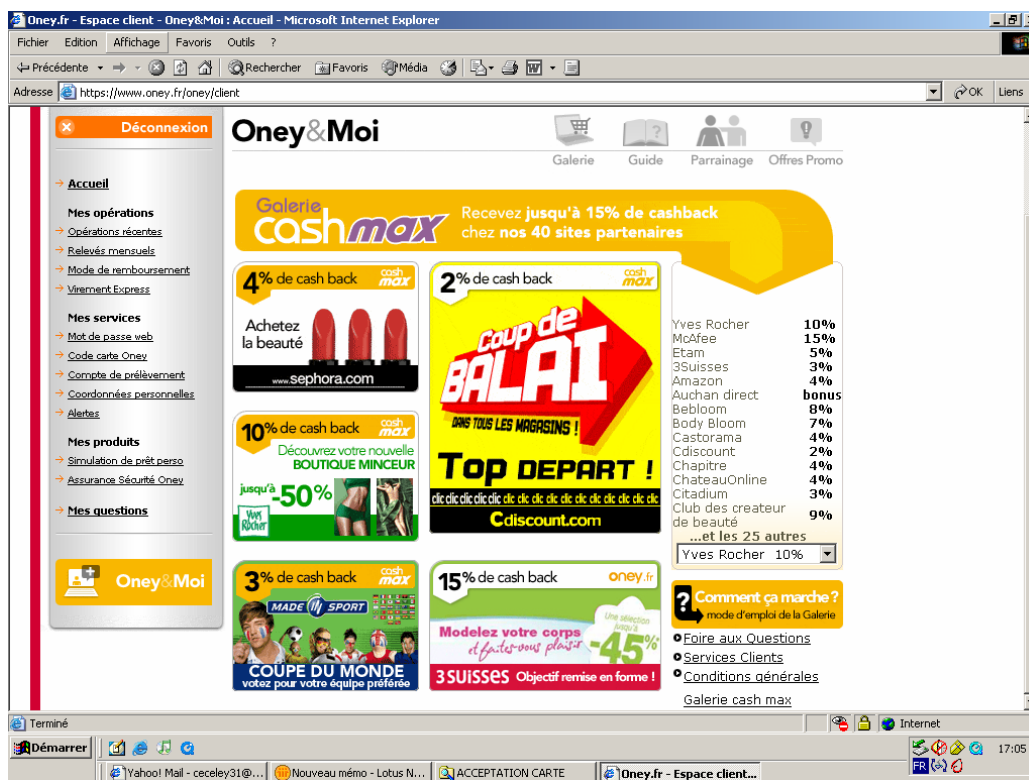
Oney.fr - Espace client - Oney&Moi : Accueil - Microsoft Internet Explorer

Fichier Edition Affichage Favoris Outils ?

Précédente Rechercher Favoris Média

Adresse https://www.oney.fr/oney/client

OK Liens

Déconnexion

Oney&Moi

Galerie Guide Parrainage Offres Promo

Accueil

Mes opérations
Opérations récentes
Relevés mensuels
Mode de remboursement
Virement Express

Mes services
Mot de passe web
Code carte Oney
Compte de prélèvement
Coordonnées personnelles
Alertes

Mes produits
Simulation de prêt perso
Assurance Sécurité Oney

Mes questions

Oney&Moi

Galerie cashmax

Recevez jusqu'à 15% de cashback chez nos 40 sites partenaires

4% de cash back cash max
Achetez la beauté
www.sephora.com

2% de cash back cash max
Coup de BALAI
DANS TOUS LES MAGASINS !
Top DEPART !
clic clic clic clic clic clic clic clic clic clic clic clic clic clic clic clic clic clic clic
Cdiscount.com

10% de cash back cash max
Découvrez votre nouvelle BOUTIQUE MINCEUR
jusqu'à -50%
Yves Rocher

3% de cash back cash max
MADE IN SPORT
COUPE DU MONDE
votez pour votre équipe préférée

15% de cash back oney.fr
Modelez votre corps et faites-vous plaisir
Une sélection jusqu'à -45%
3SUISSES Objectif remise en forme !

| | |
|---|---|
| Yves Rocher | 10% |
| McAfee | 15% |
| Etam | 5% |
| 3Suisses | 3% |
| Amazon | 4% |
| Auchan direct | bonus |
| Bebloom | 8% |
| Body Bloom | 7% |
| Castorama | 4% |
| Cdiscount | 2% |
| Chapitre | 4% |
| ChateauOnline | 4% |
| Citadium | 3% |
| Club des createur de beauté | 9% |

...et les 25 autres
Yves Rocher 10%

Comment ça marche ? mode d'emploi de la Galerie

Foire aux Questions
Services Clients
Conditions générales
Galerie cash max

Terminé Internet

Démarrer Yahoo! Mail - ceceley31@... Nouveau mémo - Lotus N... ACCEPTATION CARTE Oney.fr - Espace client... FR 17:05